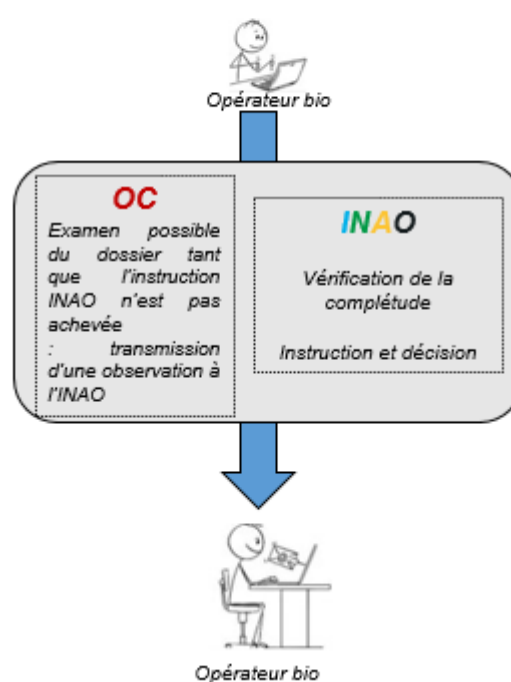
Opérateur bio

OC

Examen possible du dossier tant que l'instruction INAO n'est pas achevée : transmission d'une observation à l'INAO

INAO

Vérification de la complétude

Instruction et décision

Opérateur bio